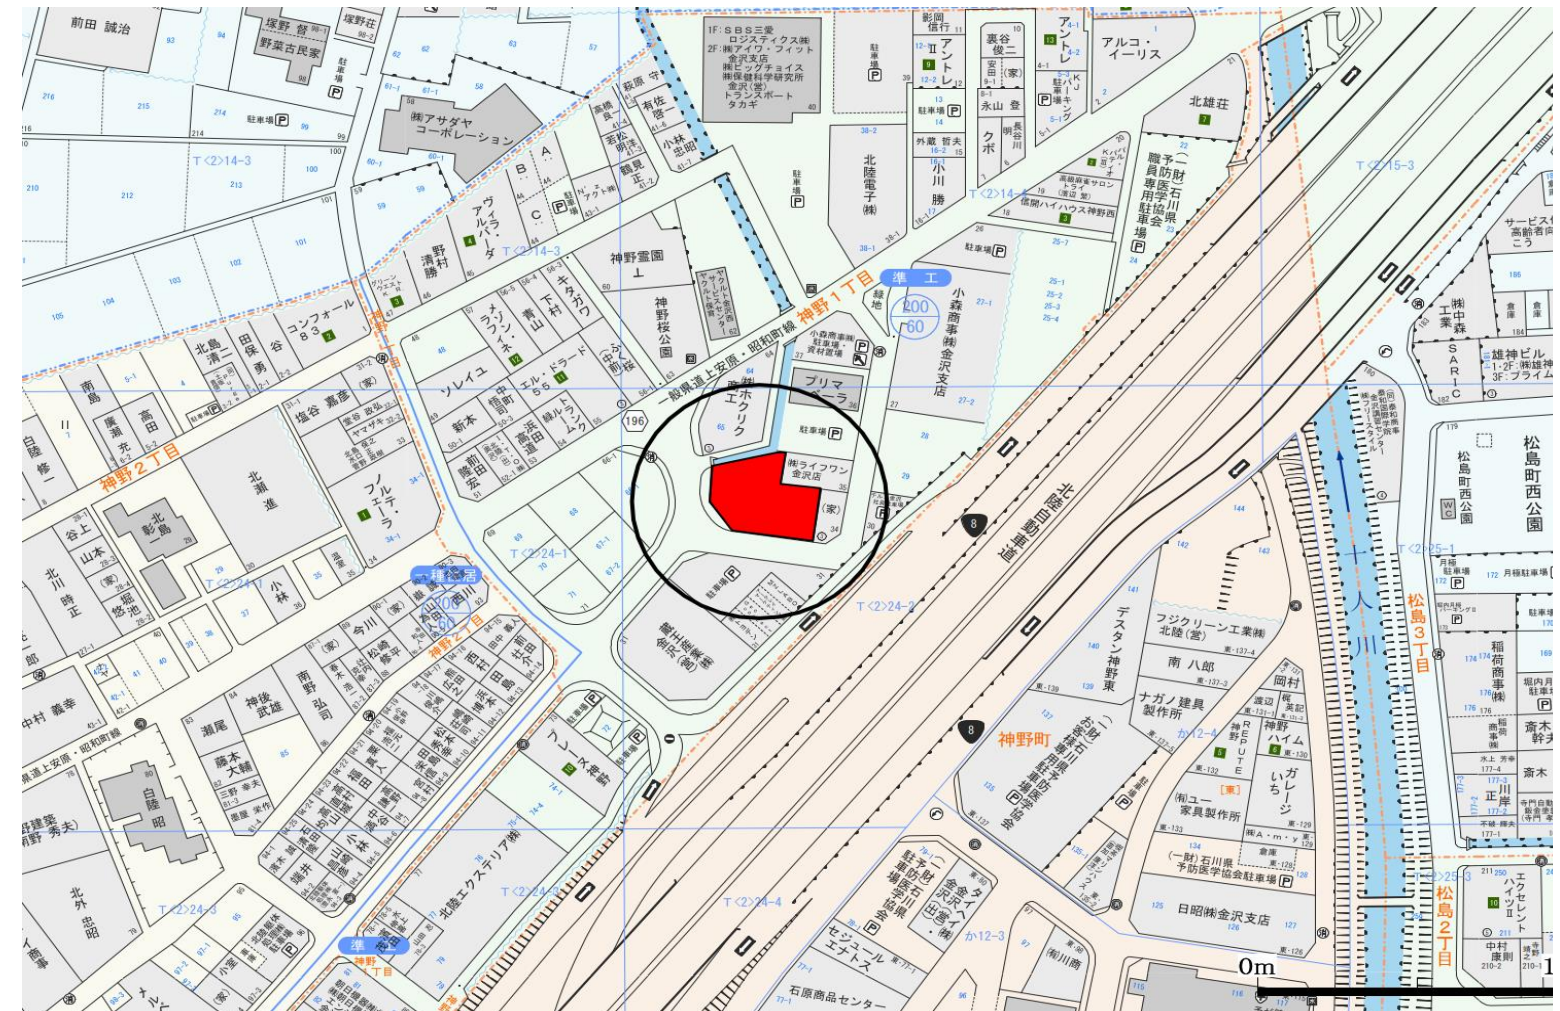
前田 誠治
塚野 督
塚野荘
野菜古民家
駐車場
㈱アサダヤ コーポレーション
1F:SBS三愛 ロジスティクス㈱ 2F:㈱アイワ・フィット 金沢支店 ㈱ビッグチョイス ㈱保健科学研究所 金沢(営) トランスポート タカギ
萩原 守
有佐
小林 忠昭
若松 明夫
鶴見 正
影岡 信行
アントレⅡ
アントレ
裏谷 俊二
永山 登
外蔵 哲夫
小川 勝
クボ
長谷川
アルコ・イーリス
KJパーキング
北雄荘
北陸電子㈱
高橋麻雀サロン ドライ
信開ハイハウス神野西
(一財)石川県予防医学協会職員専用駐車場
T<2>14-3
T<2>14-4
T<2>15-3
ヴィラ・アルバーダ
清野 勝
野村
キタガワ
下村
青山
メゾン・フィネス
神野霊園
神野桜公園
ヤクルト北陸 ヤクルトセンター
小森商事㈱ 駐車場・資材置場
準工
200
60
小森商事㈱金沢支店
コンフォール83
北島 清二
田保 勇
谷
ソレイユ
エル・ドラード
ふく桜
一般県道上安原・昭和町線
神野1丁目
196
ホクリク
プリマベーラ
駐車場
㈱ライフワン金沢店
(家)
南島
高田
白陸 修一
廣瀬 充
塩谷 嘉彦
新本
前田 宏
浜田 高道
トランクルーム
神野2丁目
北瀬 進
ノルテ・フェーラ
北彰
谷上
山本
北川 時正
堀 悠池
小林
種住居
100
60
今川
松崎 修平
南川
神野2丁目
T<2>24-1
T<2>24-2
駐車場
北陸自動車道
8
デスタン神野東
フジクリーン工業㈱ 北陸(営)
南 八郎
ナガノ建具製作所
岡村
渡辺
REPUTE神野
神野ハイム
ガレージいち
(一財)石川県予防医学協会駐車場
神野町
(有)ユー家具製作所
(一財)石川県予防医学協会駐車場
日昭㈱金沢支店
十人川
松島3丁目
松島2丁目
松島町西公園
雄神ビル 1・2F:㈱雄神 3F:プライム
SARIC
稲荷商事㈱
斎木
正岸
エクセレントハイツⅡ
中村 康則
中村 義幸
神後 武雄
南野 弘司
瀬尾
藤本 大輔
白陸 昭
北外 忠昭
北陸エクステリア㈱
ブレース杏
T<2>24-3
T<2>24-4
準
神野1丁目
セジュール エナトス
石原商品センター
(一財)石川県予防医学協会駐車場
タイヘイ金沢(営)
(有)川商
か12-3
か12-4
0m
1